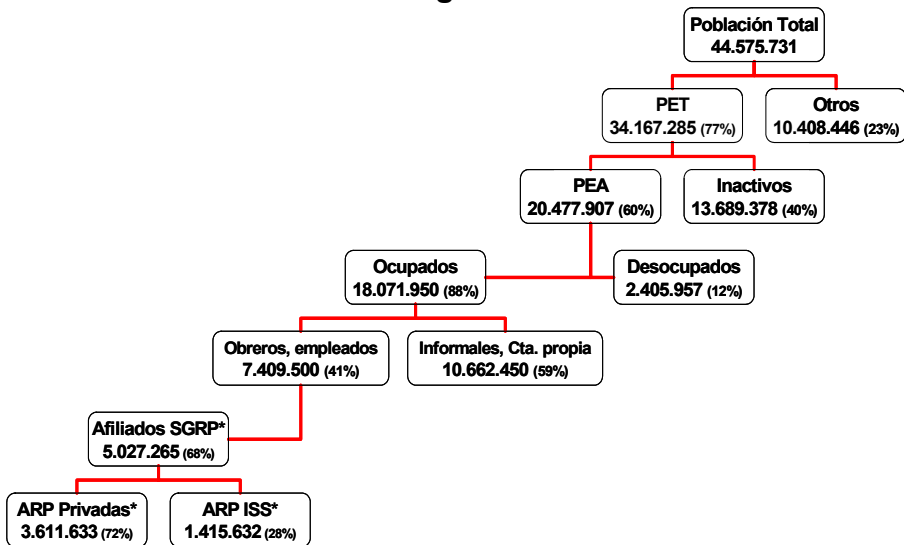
Población Total
44.575.731

PET
34.167.285 (77%)

Otros
10.408.446 (23%)

PEA
20.477.907 (60%)

Inactivos
13.689.378 (40%)

Ocupados
18.071.950 (88%)

Desocupados
2.405.957 (12%)

Obreros, empleados
7.409.500 (41%)

Informales, Cta. propia
10.662.450 (59%)

Afiliados SGRP*
5.027.265 (68%)

ARP Privadas*
3.611.633 (72%)

ARP ISS*
1.415.632 (28%)